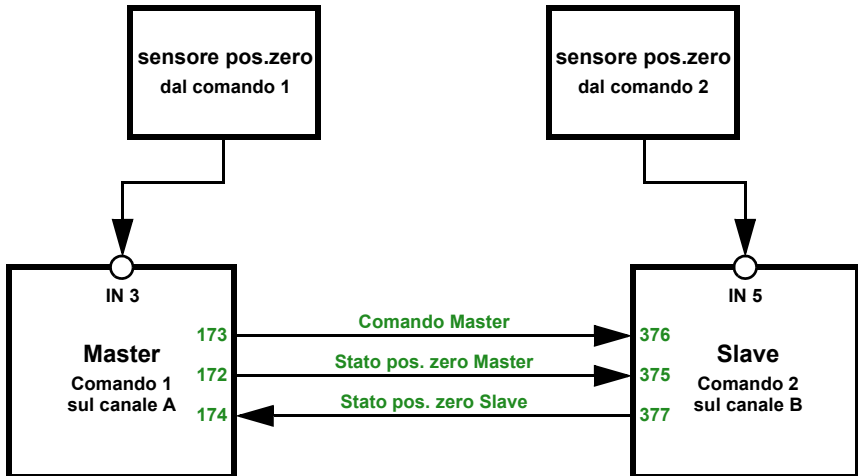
sensore pos.zero
dal comando 1

sensore pos.zero
dal comando 2

IN 3

Master
Comando 1
sul canale A

173
172
174

Comando Master
Stato pos. zero Master
Stato pos. zero Slave

IN 5

376
375
377

Slave
Comando 2
sul canale B